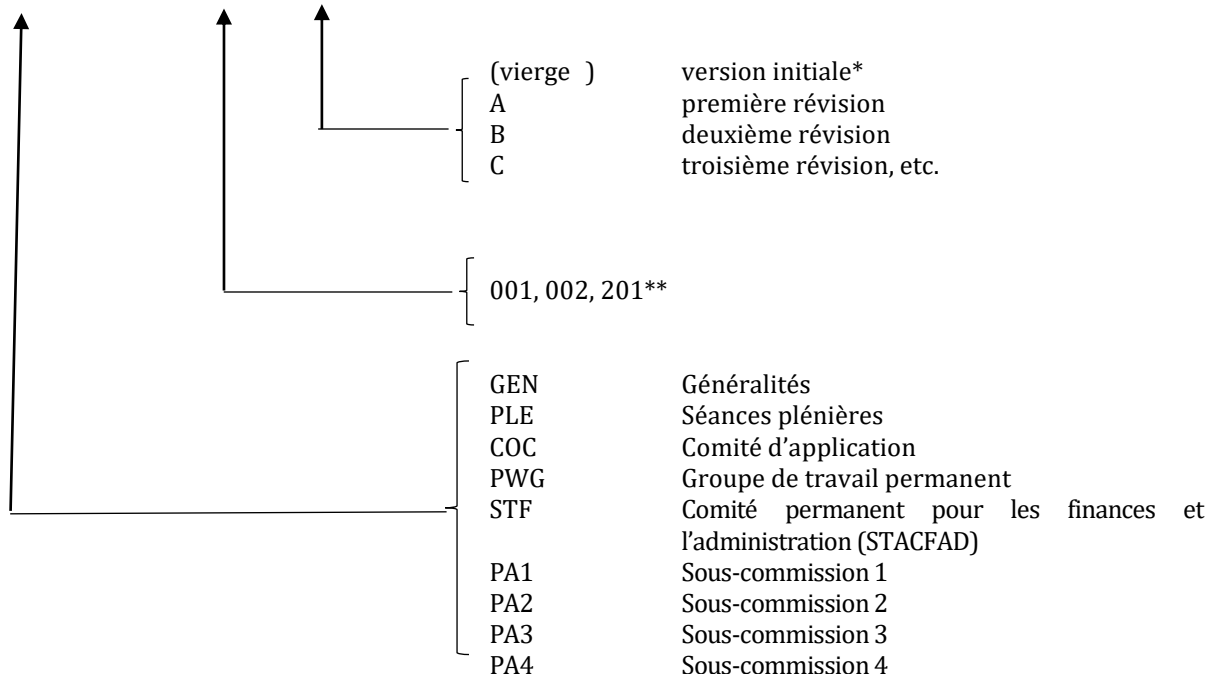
(vierge ) version initiale*
A première révision
B deuxième révision
C troisième révision, etc.

001, 002, 201**

GEN Généralités
PLE Séances plénières
COC Comité d'application
PWG Groupe de travail permanent
STF Comité permanent pour les finances et l'administration (STACFAD)
PA1 Sous-commission 1
PA2 Sous-commission 2
PA3 Sous-commission 3
PA4 Sous-commission 4